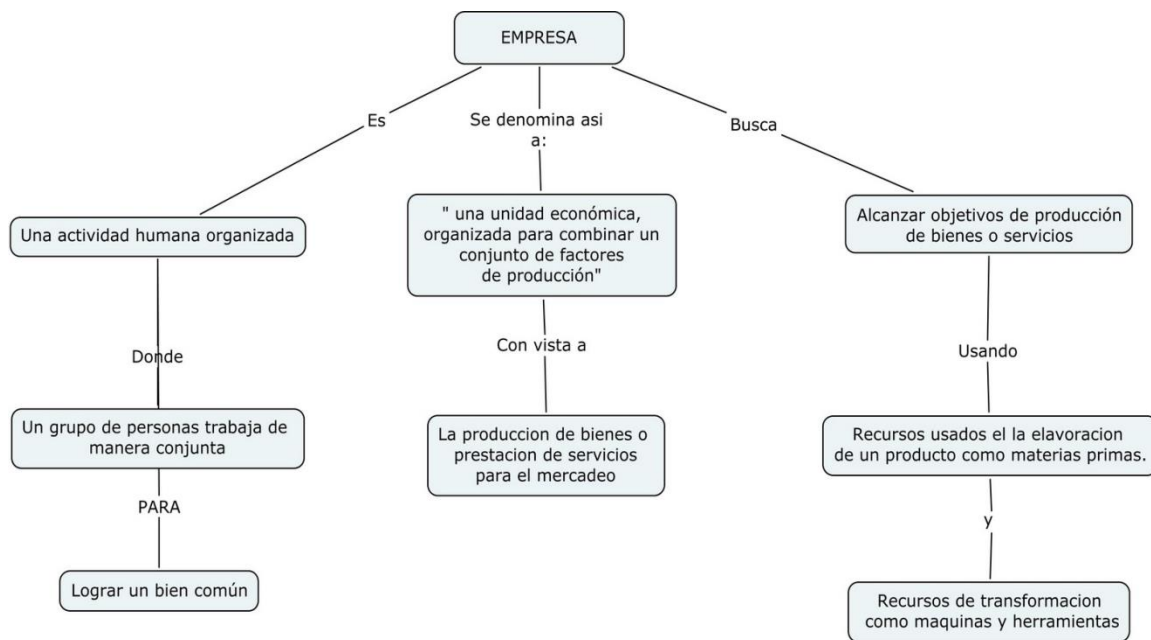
EMPRESA

Es

Una actividad humana organizada

Donde

Un grupo de personas trabaja de manera conjunta

PARA

Lograr un bien común

Se denomina asi a:

" una unidad económica, organizada para combinar un conjunto de factores de producción"

Con vista a

La produccion de bienes o prestacion de servicios para el mercadeo

Busca

Alcanzar objetivos de producción de bienes o servicios

Usando

Recursos usados el la elavoracion de un producto como materias primas.

y

Recursos de transformacion como maquinas y herramientas